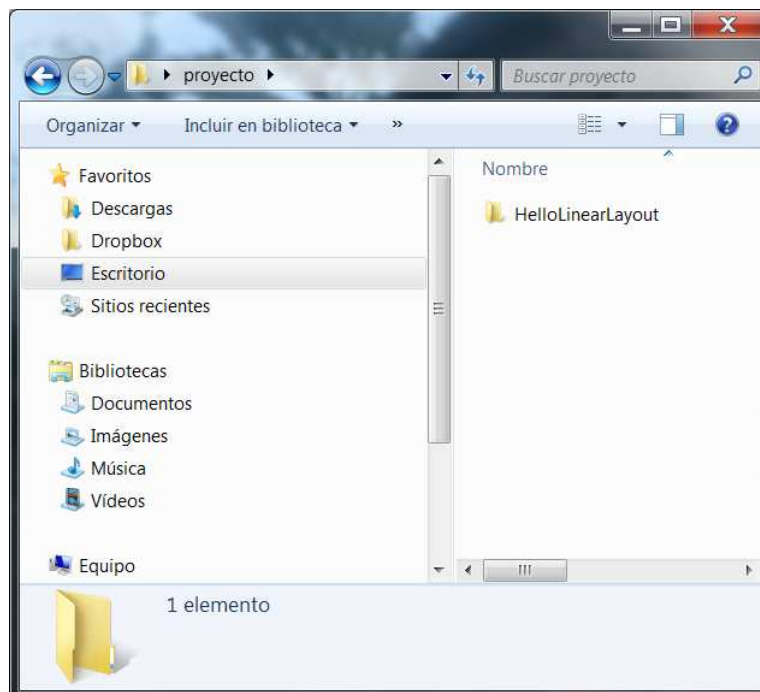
proyecto

Buscar proyecto

Organizar ▾ Incluir en biblioteca ▾ »

Favoritos
Descargas
Dropbox
Escritorio
Sitios recientes

Bibliotecas
Documentos
Imágenes
Música
Vídeos

Equipo

Nombre

HelloLinearLayout

1 elemento